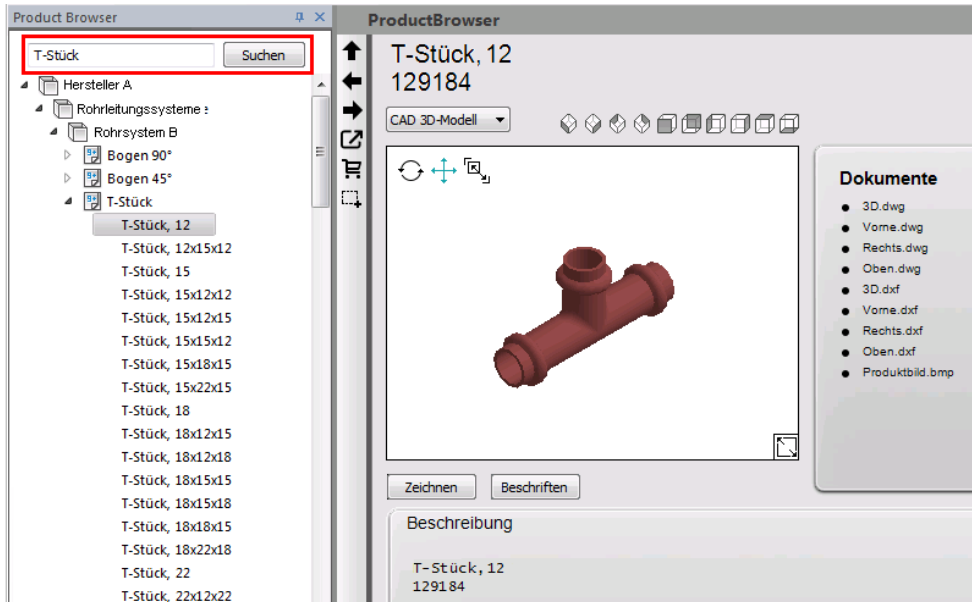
Product Browser

T-Stück

Suchen

Hersteller A

Rohrleitungssysteme :

Rohrsystem B

Bogen 90°

Bogen 45°

T-Stück

T-Stück, 12

T-Stück, 12x15x12

T-Stück, 15

T-Stück, 15x12x12

T-Stück, 15x12x15

T-Stück, 15x15x12

T-Stück, 15x18x15

T-Stück, 15x22x15

T-Stück, 18

T-Stück, 18x12x15

T-Stück, 18x12x18

T-Stück, 18x15x15

T-Stück, 18x15x18

T-Stück, 18x18x15

T-Stück, 18x22x18

T-Stück, 22

T-Stück, 22x12x22

ProductBrowser

T-Stück, 12
129184

CAD 3D-Modell

Dokumente

3D.dwg

Vorne.dwg

Rechts.dwg

Oben.dwg

3D.dxf

Vorne.dxf

Rechts.dxf

Oben.dxf

Produktbild.bmp

Zeichnen

Beschriften

Beschreibung

T-Stück, 12
129184